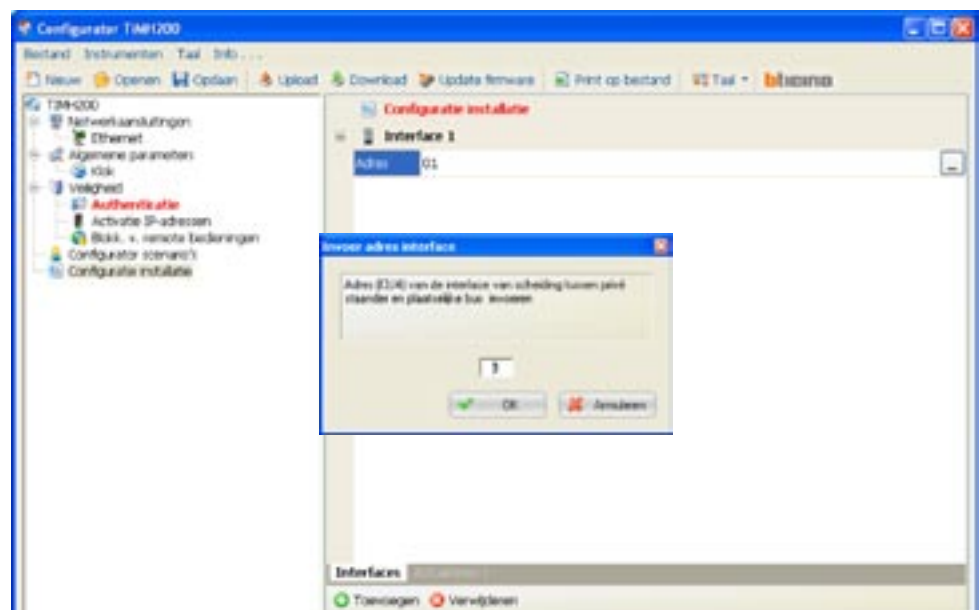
Configurator TiMH200

Bestand Instrumenten Taal Info...

Nieuw Openen Opslaan Upload Download Update firmware Print op bestand Taal bticino

TiMH200
Netwerkaansluitingen
Ethernet
Algemene parameters
Klok
Veiligheid
Authenticatie
Activatie IP-adressen
Blokk. v. remote bedieningen
Configurator scenario's
Configuratie installatie

Configuratie installatie
Interface 1
Adres 01

Invoer adres interface

Adres (I3,I4) van de interface van scheiding tussen privé stander en plaatselijke bus invoeren

3

OK Annuleren

Interfaces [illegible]

Toevoegen Verwijderen